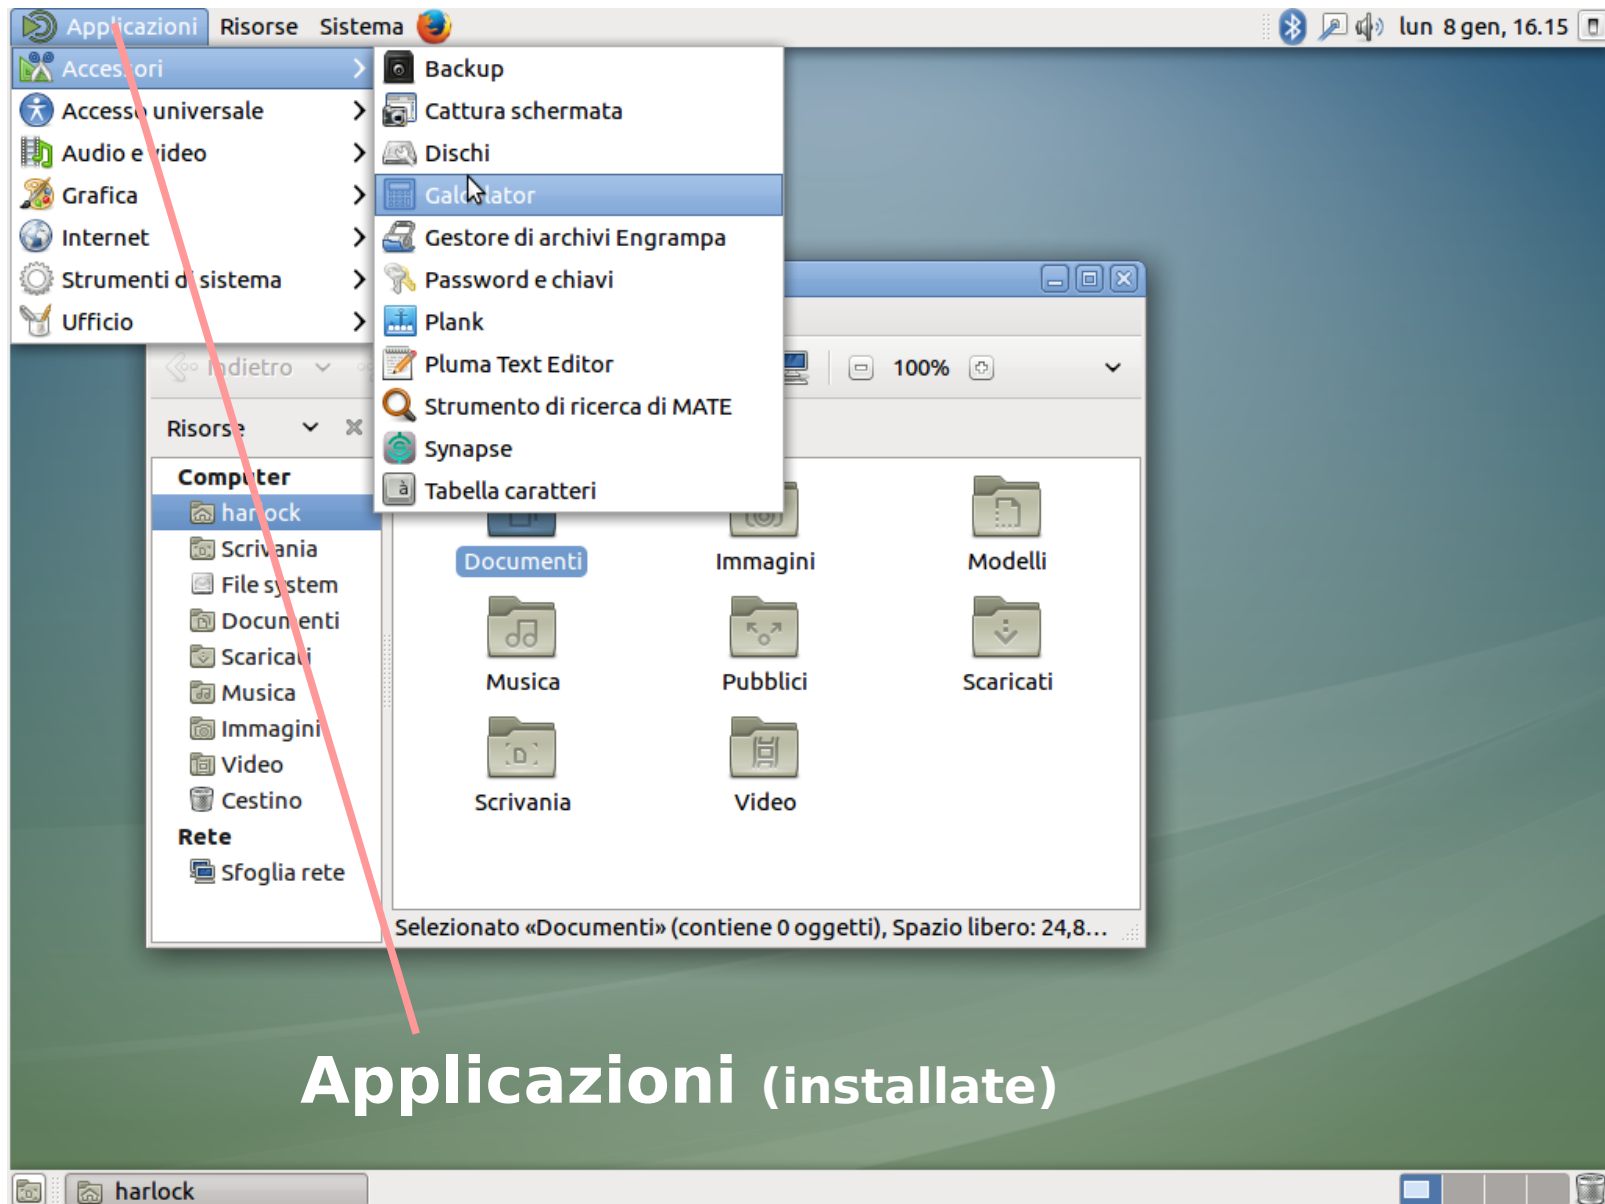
Applicazioni Risorse Sistema
lun 8 gen, 16.15

Accessori
Accesso universale
Audio e video
Grafica
Internet
Strumenti di sistema
Ufficio

Backup
Cattura schermata
Dischi
Calculator
Gestore di archivi Engrampa
Password e chiavi
Plank
Pluma Text Editor
Strumento di ricerca di MATE
Synapse
Tabella caratteri

Indietro
100%
Risorse
Computer
harlock
Scrivania
File system
Documenti
Scaricati
Musica
Immagini
Video
Cestino
Rete
Sfoglia rete

Documenti
Immagini
Modelli
Musica
Pubblici
Scaricati
Scrivania
Video

Selezionato «Documenti» (contiene 0 oggetti), Spazio libero: 24,8...

Applicazioni (installate)

harlock